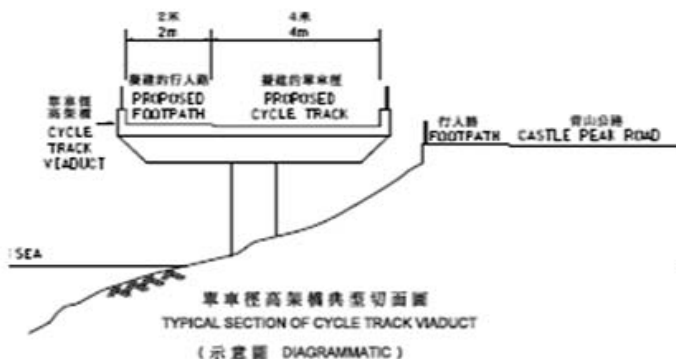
2米
2m

4米
4m

擬建的行人路
PROPOSED
FOOTPATH

擬建的單車徑
PROPOSED
CYCLE TRACK

單車徑
高架橋
CYCLE
TRACK
VIADUCT

行人路
FOOTPATH

青山公路
CASTLE PEAK ROAD

SEA

單車徑高架橋典型切面圖
TYPICAL SECTION OF CYCLE TRACK VIADUCT
(示意圖 DIAGRAMMATIC)